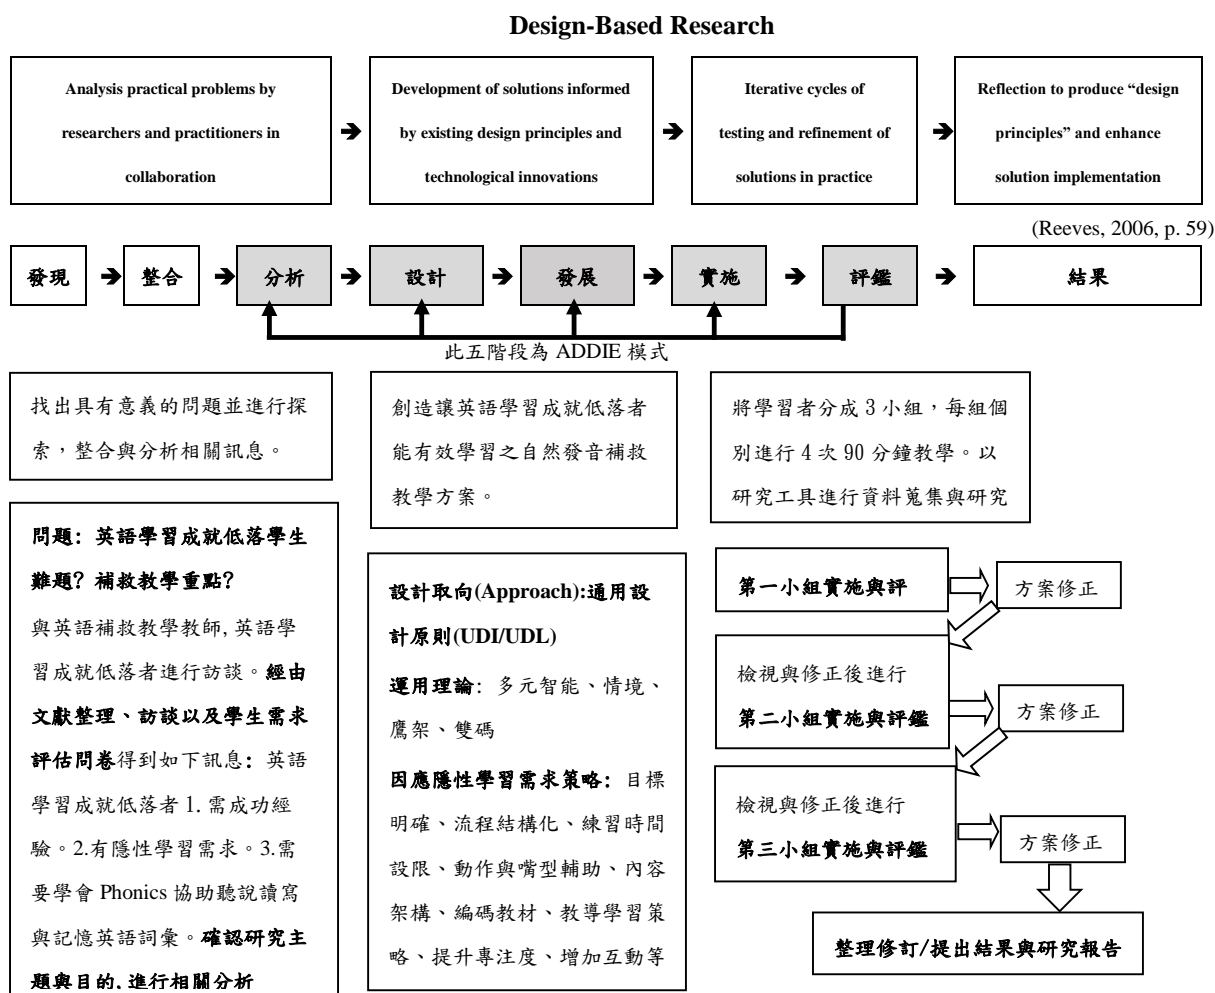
Design-Based Research

Analysis practical problems by researchers and practitioners in collaboration

Development of solutions informed by existing design principles and technological innovations

Iterative cycles of testing and refinement of solutions in practice

Reflection to produce "design principles" and enhance solution implementation

(Reeves, 2006, p. 59)

發現 整合 分析 設計 發展 實施 評鑑 結果

此五階段為 ADDIE 模式

找出具有意義的問題並進行探索，整合與分析相關訊息。

創造讓英語學習成就低落者能有效學習之自然發音補救教學方案。

將學習者分成 3 小組，每組個別進行 4 次 90 分鐘教學。以研究工具進行資料蒐集與研究

問題：英語學習成就低落學生難題？補救教學重點？
與英語補救教學教師，英語學習成就低落者進行訪談。經由文獻整理、訪談以及學生需求評估問卷得到如下訊息：英語學習成就低落者 1. 需成功經驗。2.有隱性學習需求。3.需要學會 Phonics 協助聽說讀寫與記憶英語詞彙。確認研究主題與目的、進行相關分析

設計取向(Approach):通用設計原則(UDI/UDL)
運用理論：多元智能、情境、鷹架、雙碼
因應隱性學習需求策略：目標明確、流程結構化、練習時間設限、動作與嘴型輔助、內容架構、編碼教材、教導學習策略、提升專注度、增加互動等

第一小組實施與評
方案修正
檢視與修正後進行
第二小組實施與評鑑
方案修正
檢視與修正後進行
第三小組實施與評鑑
方案修正
整理修訂/提出結果與研究報告